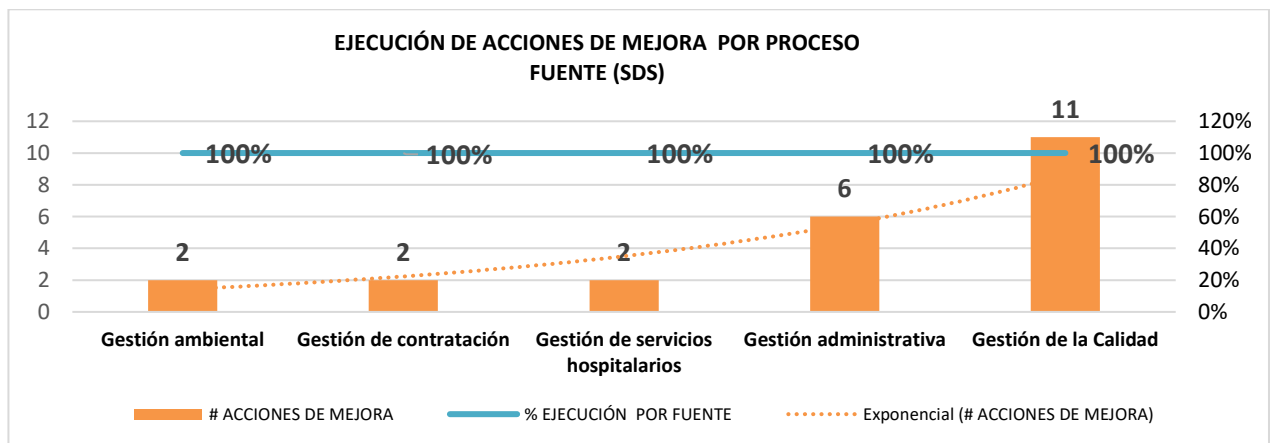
EJECUCIÓN DE ACCIONES DE MEJORA POR PROCESO
FUENTE (SDS)

12
10
8
6
4
2
0

120%
100%
80%
60%
40%
20%
0%

2
2
2
6
11

100%
100%
100%
100%
100%

Gestión ambiental
Gestión de contratación
Gestión de servicios hospitalarios
Gestión administrativa
Gestión de la Calidad

# ACCIONES DE MEJORA
% EJECUCIÓN POR FUENTE
Exponencial (# ACCIONES DE MEJORA)